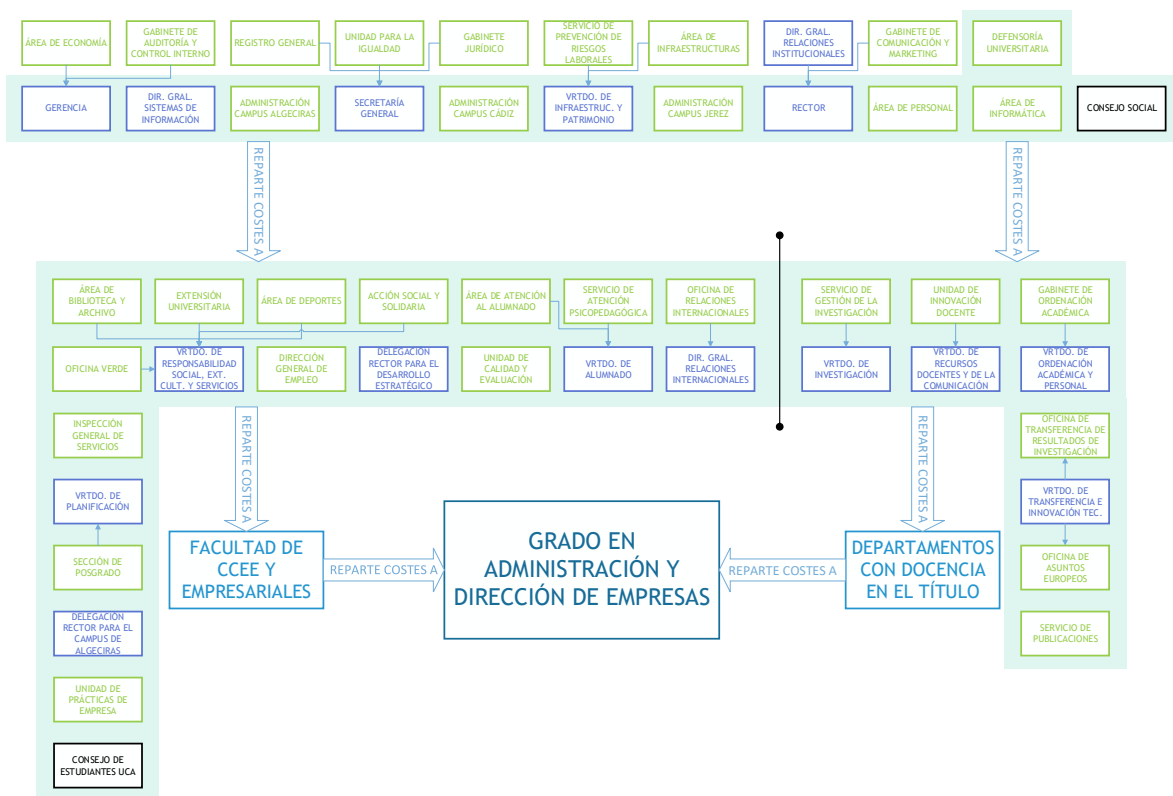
ÁREA DE ECONOMÍA

GABINETE DE AUDITORÍA Y CONTROL INTERNO

REGISTRO GENERAL

UNIDAD PARA LA IGUALDAD

GABINETE JURÍDICO

SERVICIO DE PREVENCIÓN DE RIESGOS LABORALES

ÁREA DE INFRAESTRUCTURAS

DIR. GRAL. RELACIONES INSTITUCIONALES

GABINETE DE COMUNICACIÓN Y MARKETING

DEFENSORÍA UNIVERSITARIA

GERENCIA

DIR. GRAL. SISTEMAS DE INFORMACIÓN

ADMINISTRACIÓN CAMPUS ALGECIRAS

SECRETARÍA GENERAL

ADMINISTRACIÓN CAMPUS CÁDIZ

VRTDO. DE INFRAESTRUC. Y PATRIMONIO

ADMINISTRACIÓN CAMPUS JEREZ

RECTOR

ÁREA DE PERSONAL

ÁREA DE INFORMÁTICA

CONSEJO SOCIAL

REPARTE COSTES A

REPARTE COSTES A

ÁREA DE BIBLIOTECA Y ARCHIVO

EXTENSIÓN UNIVERSITARIA

ÁREA DE DEPORTES

ACCIÓN SOCIAL Y SOLIDARIA

ÁREA DE ATENCIÓN AL ALUMNADO

SERVICIO DE ATENCIÓN PSICOPEDAGÓGICA

OFICINA DE RELACIONES INTERNACIONALES

SERVICIO DE GESTIÓN DE LA INVESTIGACIÓN

UNIDAD DE INNOVACIÓN DOCENTE

GABINETE DE ORDENACIÓN ACADÉMICA

OFICINA VERDE

VRTDO. DE RESPONSABILIDAD SOCIAL, EXT. CULT. Y SERVICIOS

DIRECCIÓN GENERAL DE EMPLEO

DELEGACIÓN RECTOR PARA EL DESARROLLO ESTRATÉGICO

UNIDAD DE CALIDAD Y EVALUACIÓN

VRTDO. DE ALUMNADO

DIR. GRAL. RELACIONES INTERNACIONALES

VRTDO. DE INVESTIGACIÓN

VRTDO. DE RECURSOS DOCENTES Y DE LA COMUNICACIÓN

VRTDO. DE ORDENACIÓN ACADÉMICA Y PERSONAL

INSPECCIÓN GENERAL DE SERVICIOS

VRTDO. DE PLANIFICACIÓN

SECCIÓN DE POSGRADO

DELEGACIÓN RECTOR PARA EL CAMPUS DE ALGECIRAS

UNIDAD DE PRACTICAS DE EMPRESA

CONSEJO DE ESTUDIANTES UCA

REPARTE COSTES A

REPARTE COSTES A

FACULTAD DE CCEE Y EMPRESARIALES

REPARTE COSTES A

GRADO EN ADMINISTRACIÓN Y DIRECCIÓN DE EMPRESAS

REPARTE COSTES A

DEPARTAMENTOS CON DOCENCIA EN EL TÍTULO

OFICINA DE TRANSFERENCIA DE RESULTADOS DE INVESTIGACIÓN

VRTDO. DE TRANSFERENCIA E INNOVACIÓN TEC.

OFICINA DE ASUNTOS EUROPEOS

SERVICIO DE PUBLICACIONES